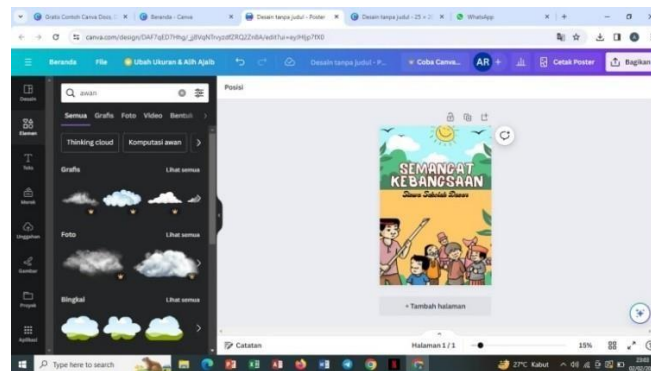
Gratis Contoh Canva Dios ×
Beranda - Canva ×
Desain tanpa judul - Poster ×
Desain tanpa judul - 25 ×
WhatsApp ×
canva.com/design/DAF7qED7Hhg/_jBVqN7nvzdfZRQ2ZnBA/edit?ui=eyJHIjp7fX0
Beranda File Ubah Ukuran & Alih Ajaib Desain tanpa judul - P... Coba Canva... AR + Cetak Poster Bagikan
Desain
Elemen
Teks
Merek
Unggahan
Gambar
Proyek
Aplikasi
awan
Semua Grafis Foto Video Bentuk
Thinking cloud Komputasi awan
Grafis Lihat semua
Foto Lihat semua
Bingkai Lihat semua
Posisi
SEMANGAT KEBANGSAAN
Siswa Sekolah Dasar
+ Tambah halaman
Catatan
Halaman 1 / 1
15%
Type here to search
27°C Kabut